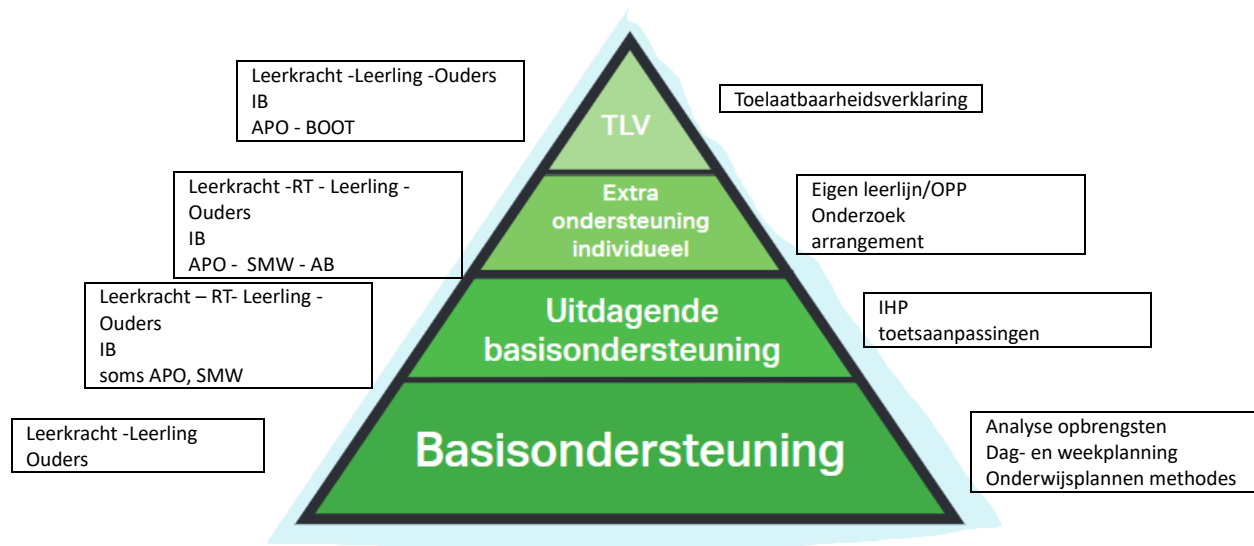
Leerkracht -Leerling -Ouders
IB
APO - BOOT

TLV

Toelaatbaarheidsverklaring

Leerkracht -RT - Leerling - Ouders
IB
APO - SMW - AB

Extra ondersteuning individueel

Eigen leerlijn/OPP
Onderzoek
arrangement

Leerkracht – RT- Leerling - Ouders
IB
soms APO, SMW

Uitdagende basisondersteuning

IHP
toetsaanpassingen

Leerkracht -Leerling
Ouders

Basisondersteuning

Analyse opbrengsten
Dag- en weekplanning
Onderwijsplannen methodes